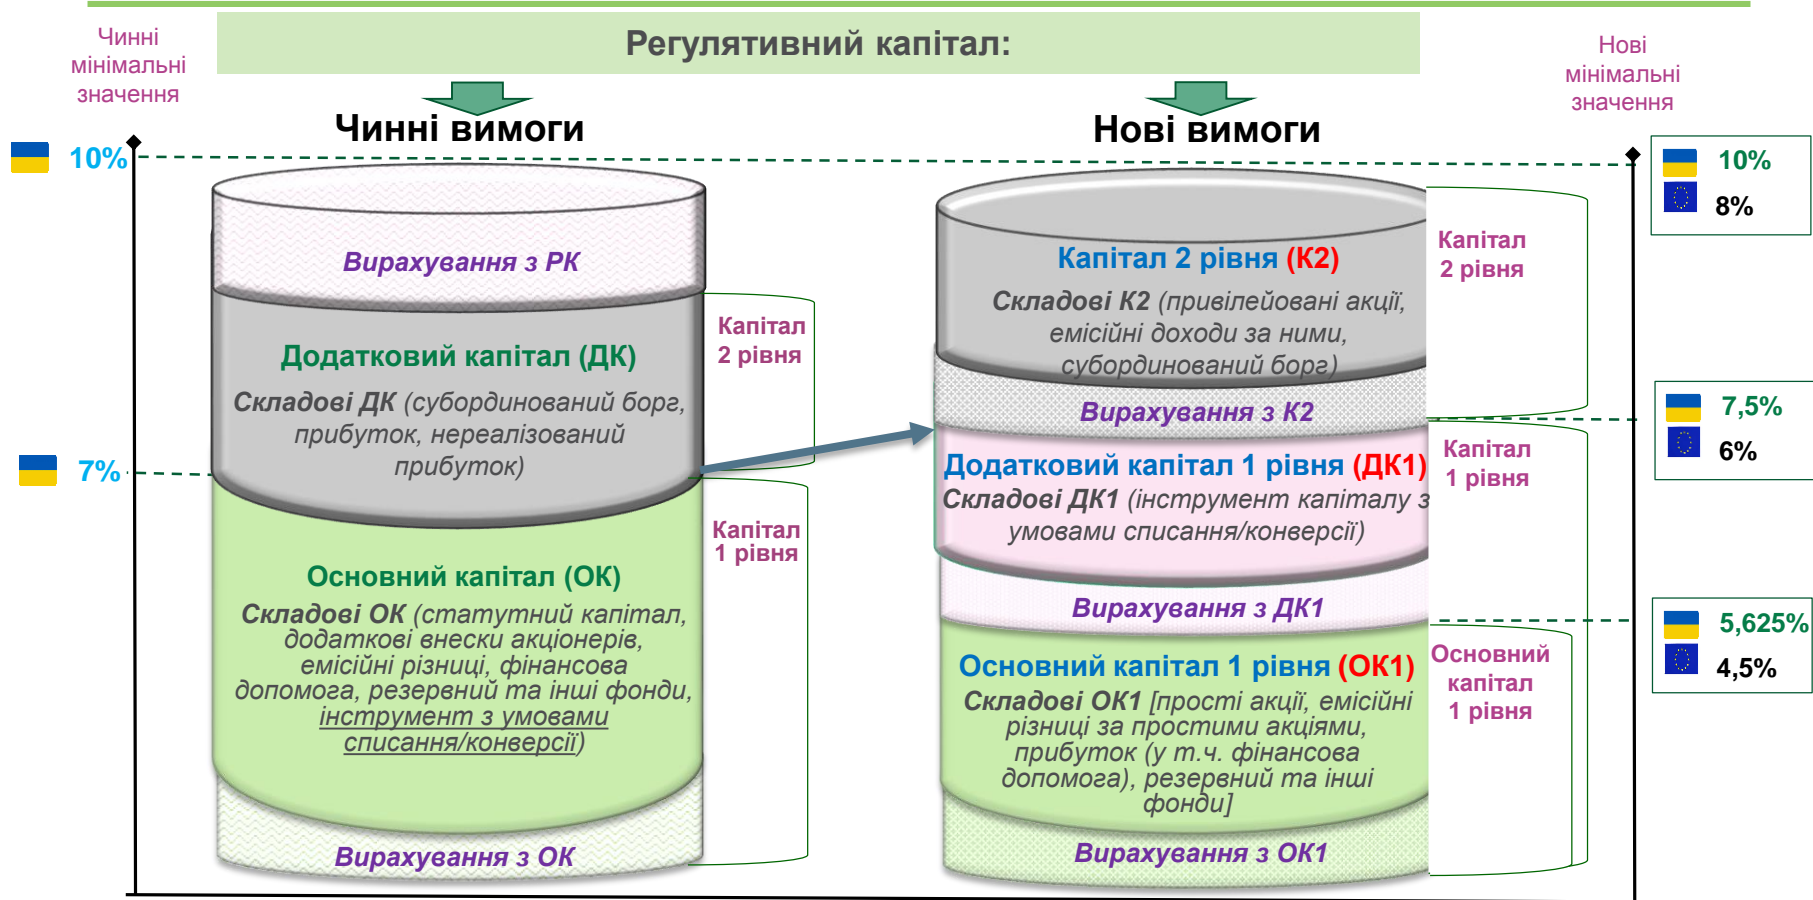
Регулятивний капітал:

Чинні мінімальні значення

Нові мінімальні значення

Чинні вимоги

Нові вимоги

10%

7%

Вирахування з РК

Додатковий капітал (ДК)

Складові ДК (субординований борг, прибуток, нереалізований прибуток)

Капітал 2 рівня

Основний капітал (ОК)

Складові ОК (статутний капітал, додаткові внески акціонерів, емісійні різниці, фінансова допомога, резервний та інші фонди, інструмент з умовами списання/конверсії)

Капітал 1 рівня

Вирахування з ОК

Капітал 2 рівня (К2)

Складові К2 (привілейовані акції, емісійні доходи за ними, субординований борг)

Капітал 2 рівня

Вирахування з К2

Додатковий капітал 1 рівня (ДК1)

Складові ДК1 (інструмент капіталу з умовами списання/конверсії)

Капітал 1 рівня

Вирахування з ДК1

Основний капітал 1 рівня (ОК1)

Складові ОК1 [прості акції, емісійні різниці за простими акціями, прибуток (у т.ч. фінансова допомога), резервний та інші фонди]

Основний капітал 1 рівня

Вирахування з ОК1

10%
8%

7,5%
6%

5,625%
4,5%